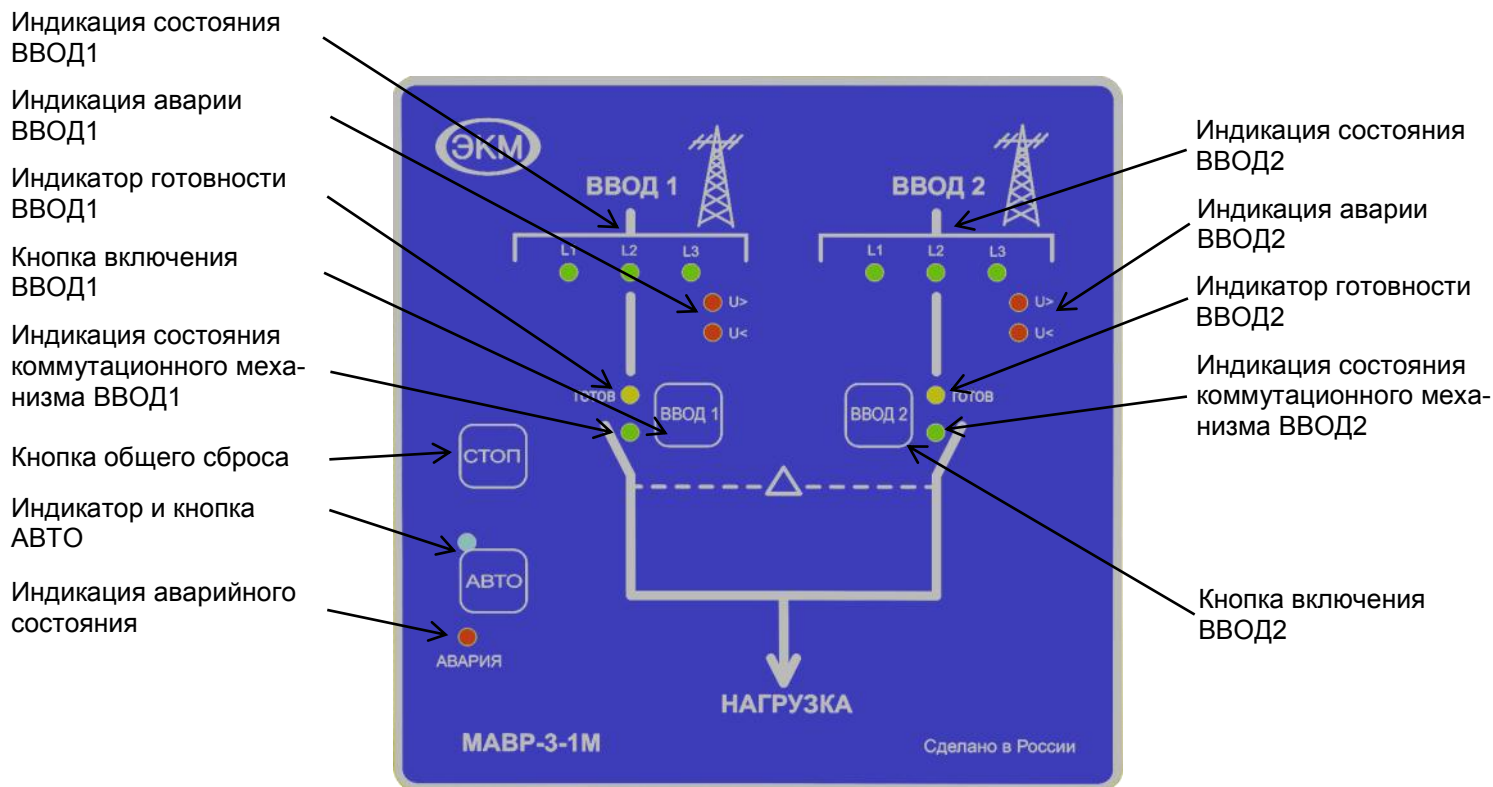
Индикация состояния ВВОД1

Индикация аварии ВВОД1

Индикатор готовности ВВОД1

Кнопка включения ВВОД1

Индикация состояния коммутационного механизма ВВОД1

Кнопка общего сброса

Индикатор и кнопка АВТО

Индикация аварийного состояния

ЭКМ

ВВОД 1

L1 L2 L3

U>

U<

ГОТОВ

ВВОД 1

СТОП

АВТО

АВАРИЯ

ВВОД 2

L1 L2 L3

U>

U<

ГОТОВ

ВВОД 2

НАГРУЗКА

МАВР-3-1М

Сделано в России

Индикация состояния ВВОД2

Индикация аварии ВВОД2

Индикатор готовности ВВОД2

Индикация состояния коммутационного механизма ВВОД2

Кнопка включения ВВОД2